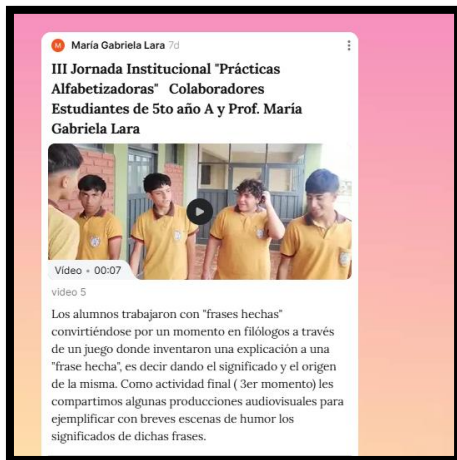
M María Gabriela Lara 7d

III Jornada Institucional "Prácticas Alfabetizadoras" Colaboradores Estudiantes de 5to año A y Prof. María Gabriela Lara

Video • 00:07

video 5

Los alumnos trabajaron con "frases hechas" convirtiéndose por un momento en filólogos a través de un juego donde inventaron una explicación a una "frase hecha", es decir dando el significado y el origen de la misma. Como actividad final ( 3er momento) les compartimos algunas producciones audiovisuales para ejemplificar con breves escenas de humor los significados de dichas frases.